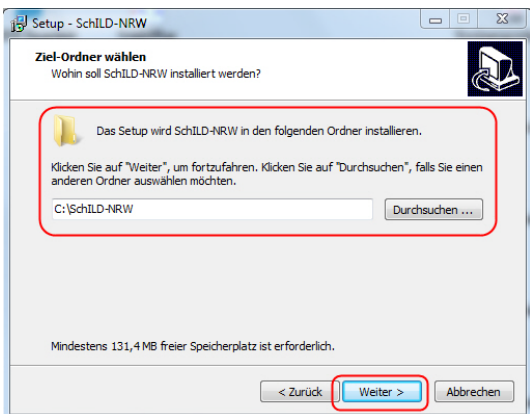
Setup - SchILD-NRW

Ziel-Ordner wählen
Wohin soll SchILD-NRW installiert werden?

Das Setup wird SchILD-NRW in den folgenden Ordner installieren.

Klicken Sie auf "Weiter", um fortzufahren. Klicken Sie auf "Durchsuchen", falls Sie einen anderen Ordner auswählen möchten.

C:\SchILD-NRW

Durchsuchen ...

Mindestens 131,4 MB freier Speicherplatz ist erforderlich.

< Zurück

Weiter >

Abbrechen